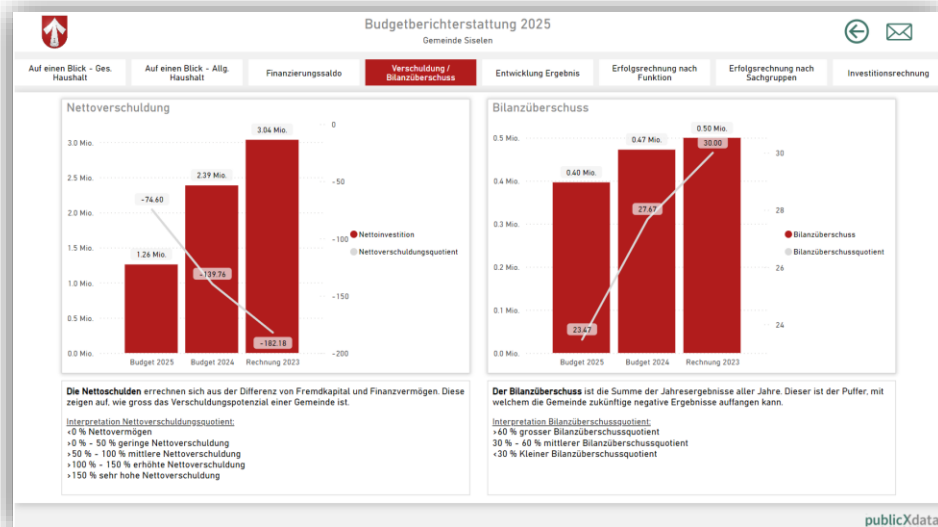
Budgetberichterstattung 2025
Gemeinde Siselen

Auf einen Blick - Ges. Haushalt
Auf einen Blick - Allg. Haushalt
Finanzierungssaldo
Verschuldung / Bilanzüberschuss
Entwicklung Ergebnis
Erfolgsrechnung nach Funktion
Erfolgsrechnung nach Sachgruppen
Investitionsrechnung

Nettoverschuldung

3.0 Mio.
2.5 Mio.
2.0 Mio.
1.5 Mio.
1.0 Mio.
0.5 Mio.
0.0 Mio.

0
-50
-100
-150
-200

1.26 Mio.
2.39 Mio.
3.04 Mio.
-74.60
-139.76
-182.18

Budget 2025
Budget 2024
Rechnung 2023

Nettoinvestition
Nettoverschuldungsquotient

Bilanzüberschuss

0.5 Mio.
0.4 Mio.
0.3 Mio.
0.2 Mio.
0.1 Mio.
0.0 Mio.

30
28
26
24

0.40 Mio.
0.47 Mio.
0.50 Mio.
23.47
27.67
30.00

Budget 2025
Budget 2024
Rechnung 2023

Bilanzüberschuss
Bilanzüberschussquotient

**Die Nettoschulden** errechnen sich aus der Differenz von Fremdkapital und Finanzvermögen. Diese zeigen auf, wie gross das Verschuldungspotenzial einer Gemeinde ist.

Interpretation Nettoverschuldungsquotient:
<0 % Nettovermögen
>0 % - 50 % geringe Nettoverschuldung
>50 % - 100 % mittlere Nettoverschuldung
>100 % - 150 % erhöhte Nettoverschuldung
>150 % sehr hohe Nettoverschuldung

**Der Bilanzüberschuss** ist die Summe der Jahresergebnisse aller Jahre. Dieser ist der Puffer, mit welchem die Gemeinde zukünftige negative Ergebnisse auffangen kann.

Interpretation Bilanzüberschussquotient:
>60 % grosser Bilanzüberschussquotient
30 % - 60 % mittlerer Bilanzüberschussquotient
<30 % Kleiner Bilanzüberschussquotient

publicXdata